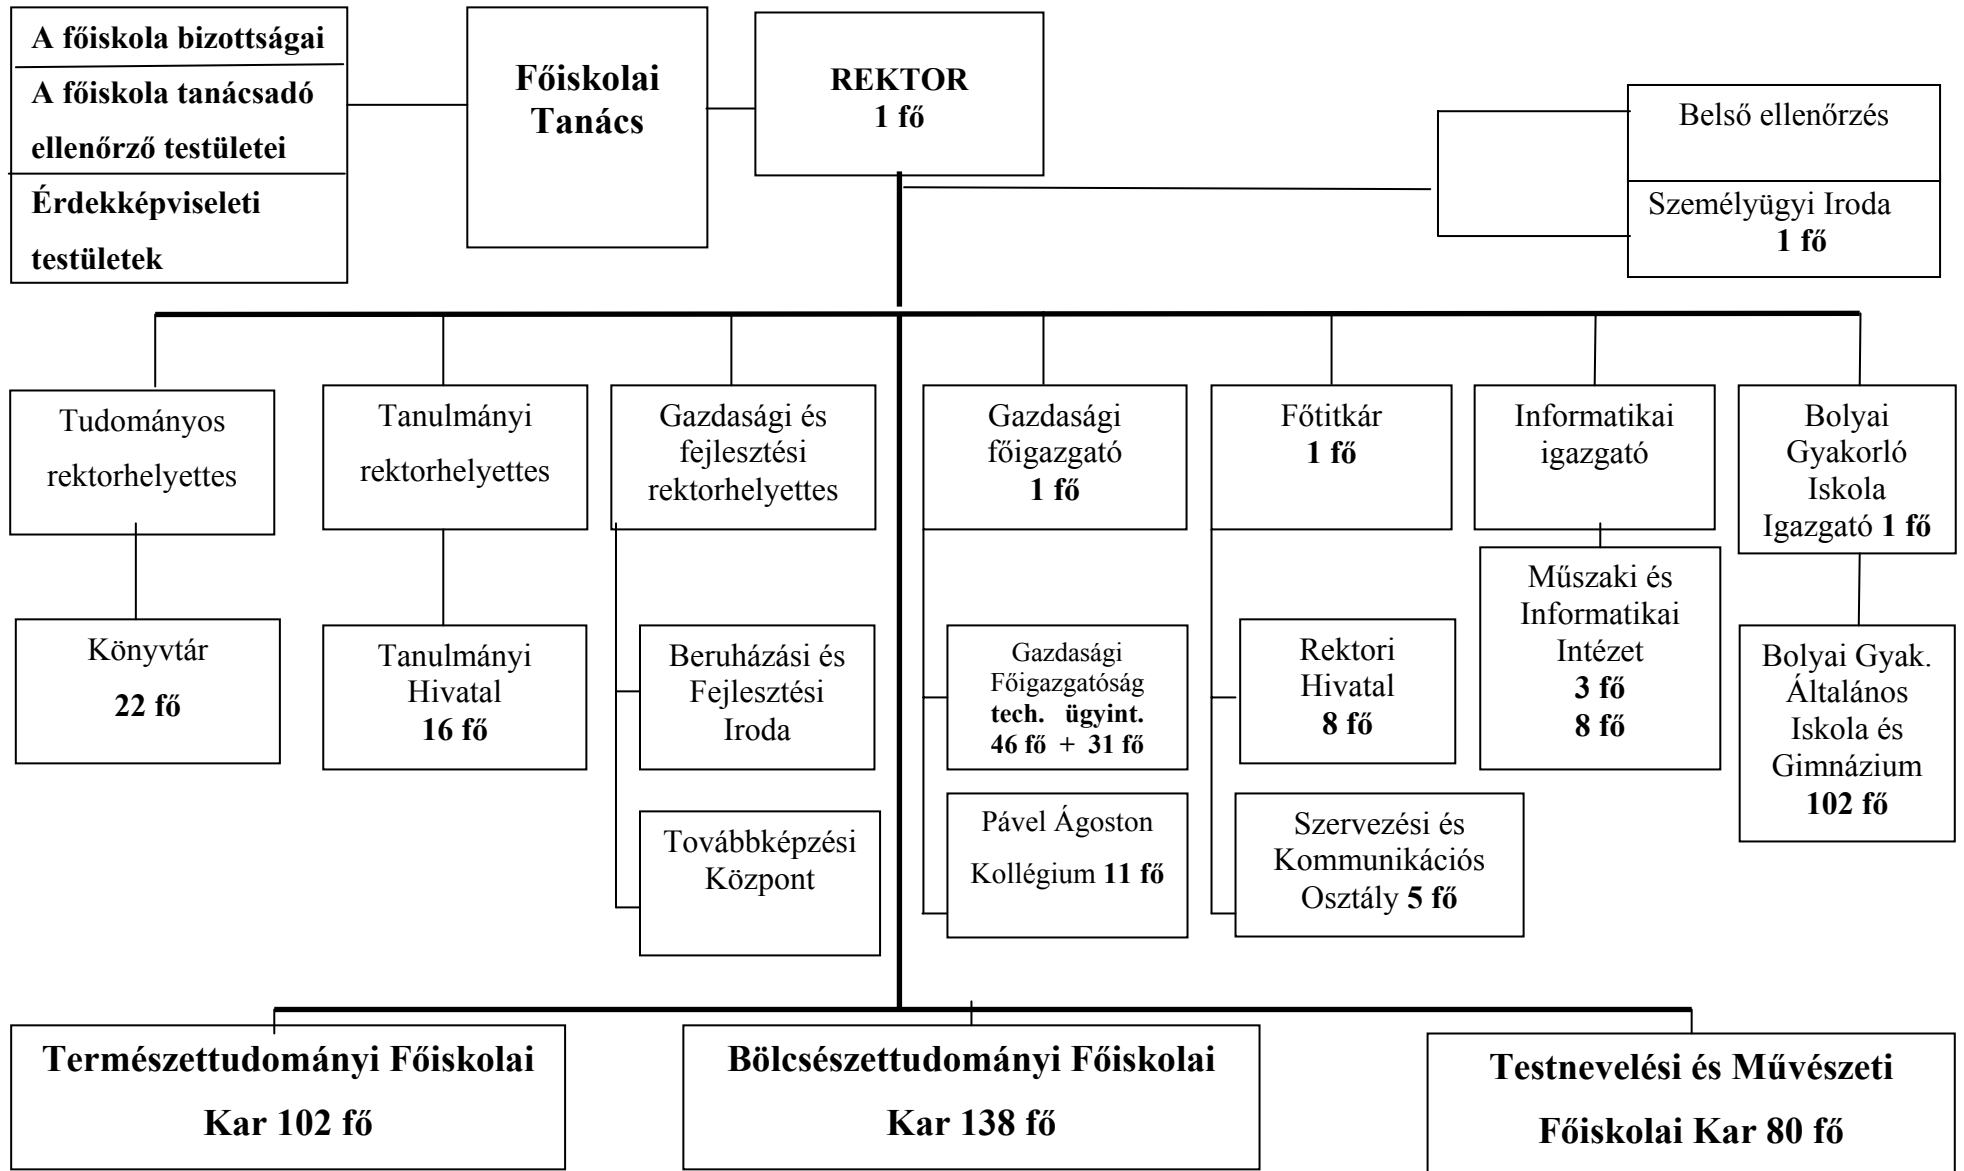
A főiskola bizottságai
A főiskola tanácsadó ellenőrző testületei
Érdekképviseleti testületek

Főiskolai Tanács

REKTOR
1 fő

Belső ellenőrzés

Személyügyi Iroda
1 fő

Tudományos rektorhelyettes

Könyvtár
22 fő

Tanulmányi rektorhelyettes

Tanulmányi Hivatal
16 fő

Gazdasági és fejlesztési rektorhelyettes

Beruházási és Fejlesztési Iroda

Továbbképzési Központ

Gazdasági főigazgató
1 fő

Gazdasági Főigazgatóság
tech. ügyint.
46 fő + 31 fő

Pável Ágoston Kollégium 11 fő

Főtitkár
1 fő

Rektori Hivatal
8 fő

Szervezési és Kommunikációs Osztály 5 fő

Informatikai igazgató

Műszaki és Informatikai Intézet
3 fő
8 fő

Bolyai Gyakorló Iskola Igazgató 1 fő

Bolyai Gyak. Általános Iskola és Gimnázium
102 fő

Természettudományi Főiskolai Kar 102 fő

Bölcsészettudományi Főiskolai Kar 138 fő

Testnevelési és Művészeti Főiskolai Kar 80 fő